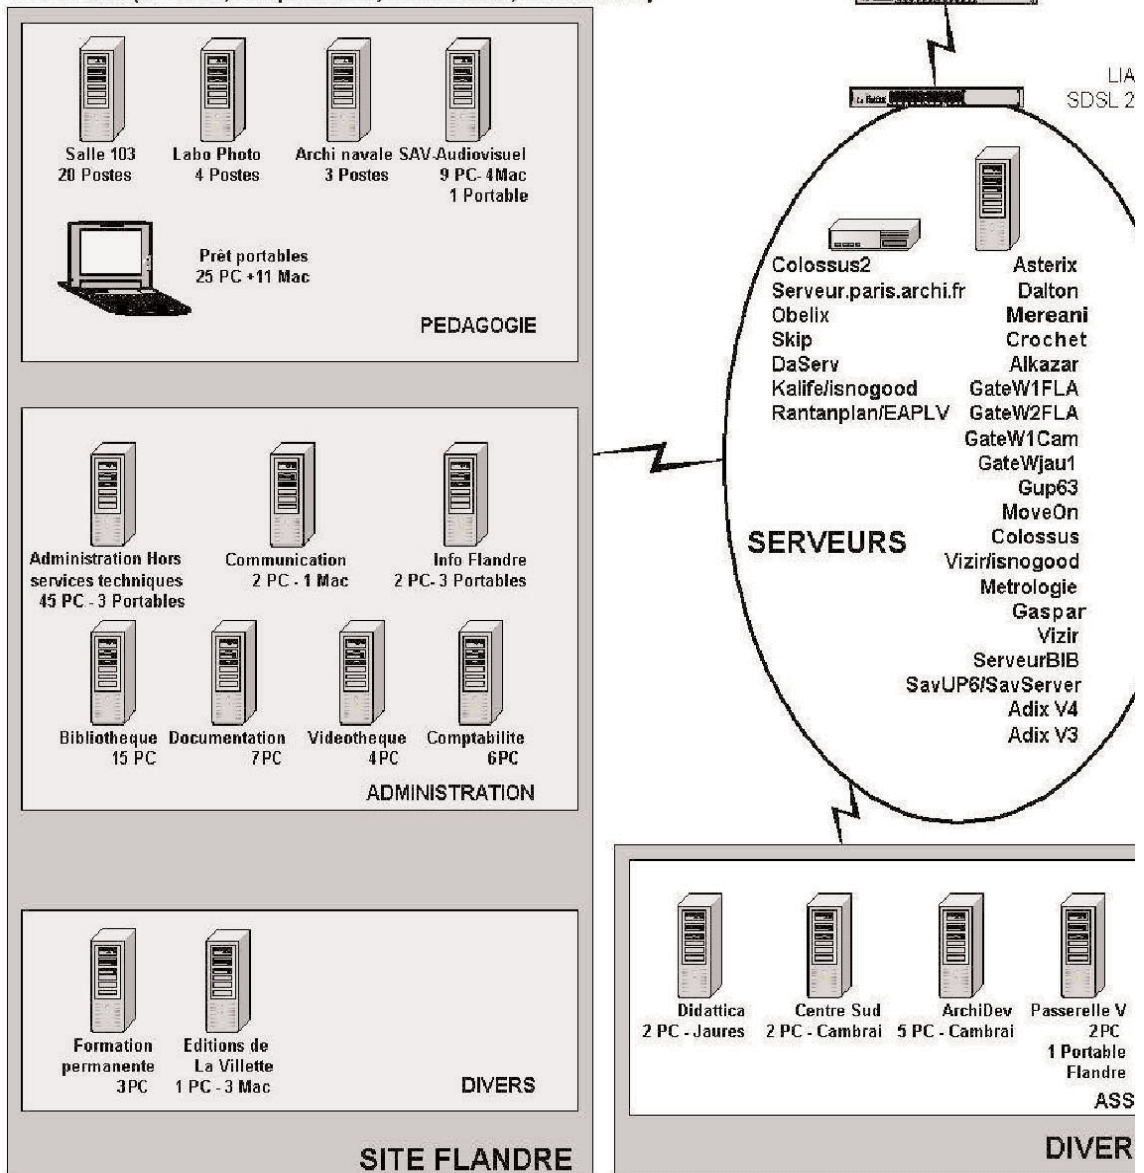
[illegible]

LIA
SDSL 2

Salle 103
20 Postes

Labo Photo
4 Postes

Archi navale
3 Postes

SAV-Audiovisuel
9 PC- 4Mac
1 Portable

Prêt portables
25 PC +11 Mac

PEDAGOGIE

Administration Hors services techniques
45 PC - 3 Portables

Communication
2 PC - 1 Mac

Info Flandre
2 PC- 3 Portables

Bibliotheque
15 PC

Documentation
7PC

Videotheque
4PC

Comptabilite
6PC

ADMINISTRATION

Formation permanente
3PC

Editions de La Villette
1 PC - 3 Mac

DIVERS

SITE FLANDRE

Colossus2
Serveur.paris.archi.fr
Obelix
Skip
DaServ
Kalife/isnogood
Rantanplan/EAPLV

Asterix
Dalton
Mereani
Crochet
Alkazar
GateW1FLA
GateW2FLA
GateW1Cam
GateWjau1
Gup63
MoveOn
Colossus
Vizir/isnogood
Metrologie
Gaspar
Vizir
ServeurBIB
SavUP6/SavServer
Adix V4
Adix V3

SERVEURS

Didattica
2 PC - Jaures

Centre Sud
2 PC - Cambrai

ArchiDev
5 PC - Cambrai

Passerelle V
2PC
1 Portable
Flandre

ASS

DIVER